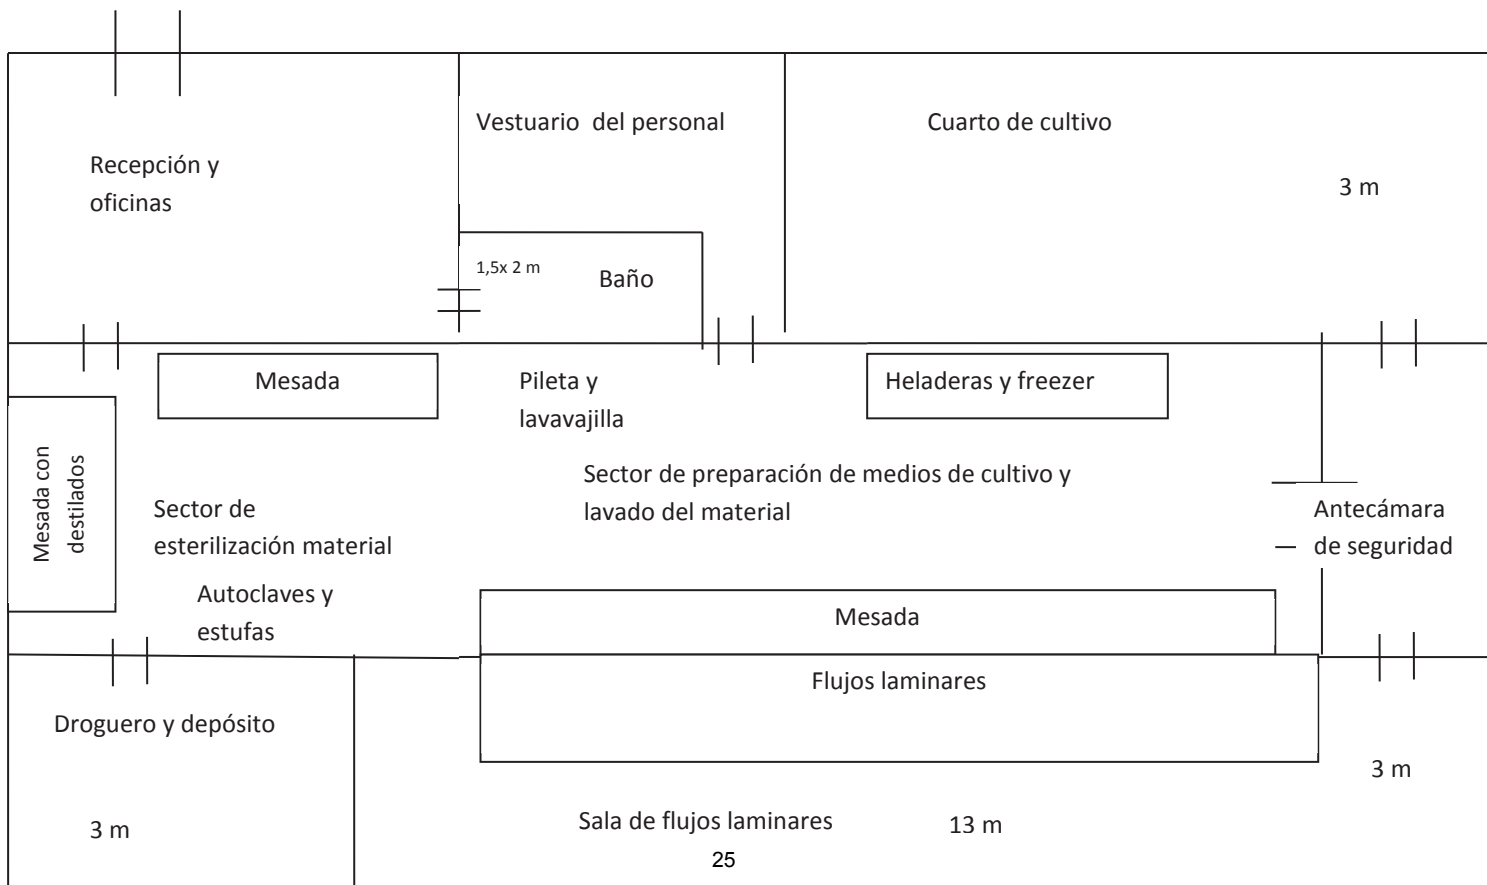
Vestuario del personal

Cuarto de cultivo

Recepción y oficinas

3 m

1,5x 2 m

Baño

Mesada

Pileta y lavavajilla

Heladeras y freezer

Mesada con destilados

Sector de preparación de medios de cultivo y lavado del material

Sector de esterilización material

Antecámara de seguridad

Autoclaves y estufas

Mesada

Flujos laminares

Droguero y depósito

3 m

3 m

Sala de flujos laminares

13 m

25